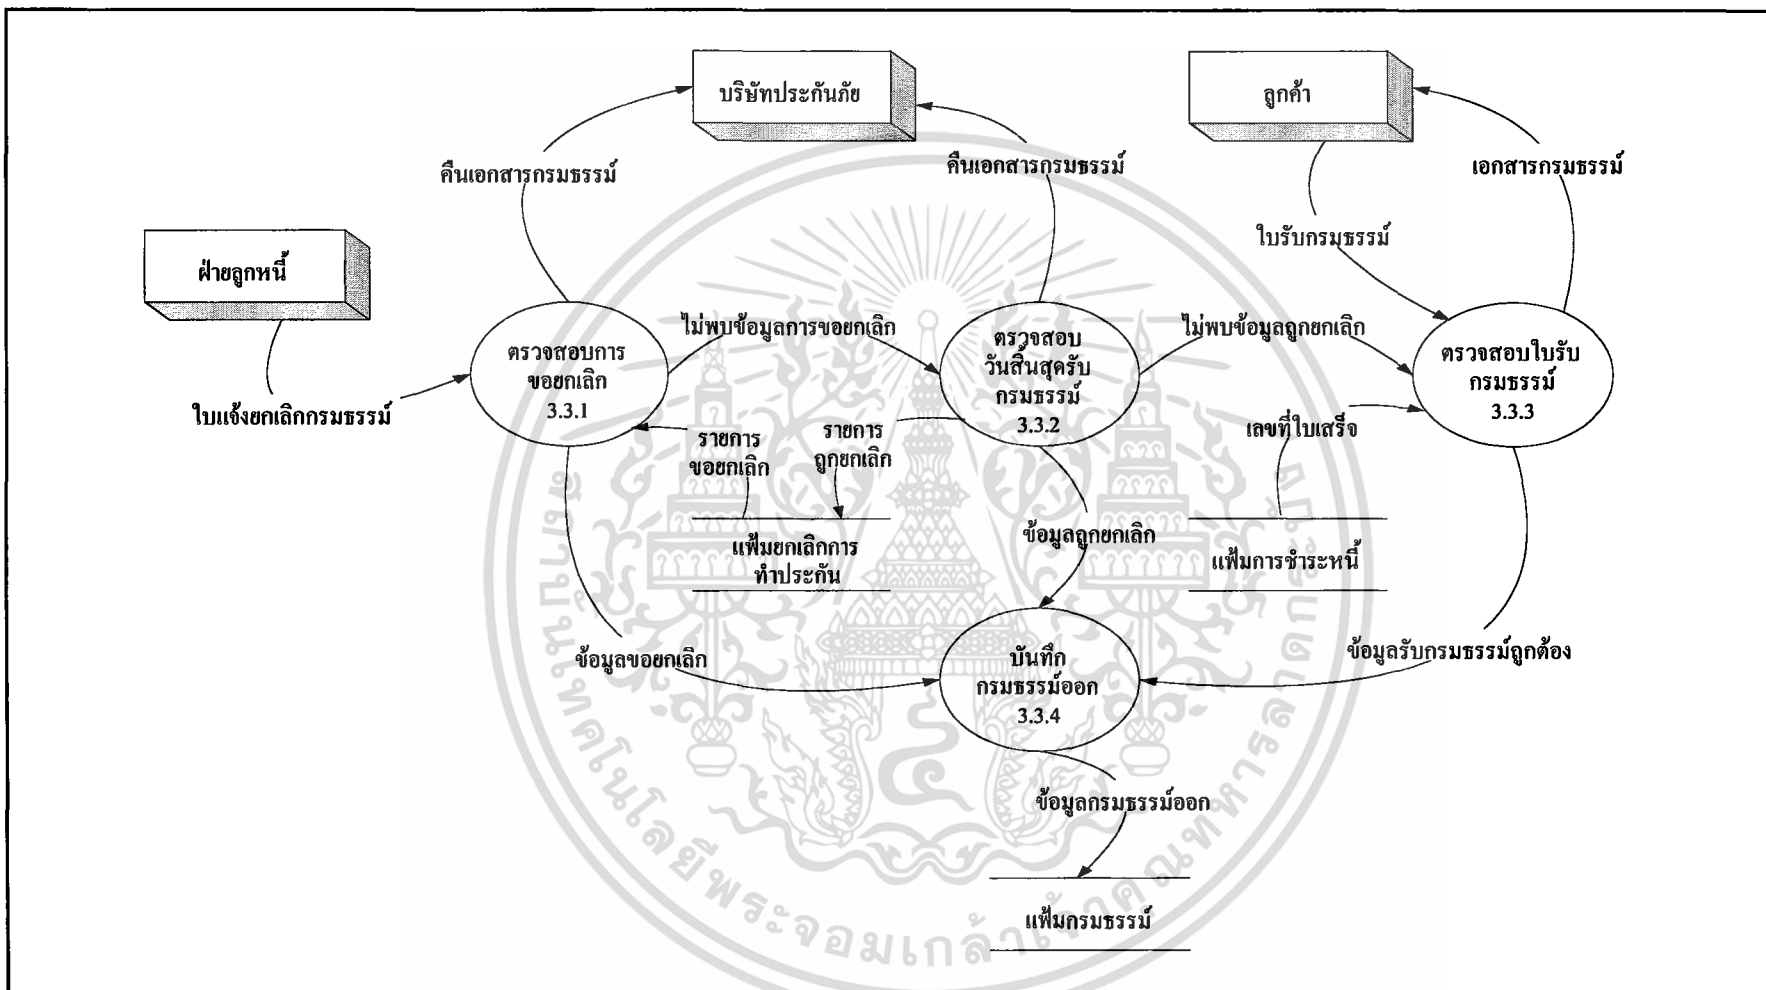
บริษัทประกันภัย

ลูกค้า

คืนเอกสารกรมธรรม์

คืนเอกสารกรมธรรม์

เอกสารกรมธรรม์

ใบรับกรมธรรม์

ฝ่ายลูกหนี้

ไม่พบข้อมูลการขอยกเลิก

ไม่พบข้อมูลถูกยกเลิก

ตรวจสอบการขอยกเลิก 3.3.1

ตรวจสอบวันสิ้นสุดรับกรมธรรม์ 3.3.2

ตรวจสอบใบรับกรมธรรม์ 3.3.3

ใบแจ้งยกเลิกกรมธรรม์

รายการขอยกเลิก

รายการถูกยกเลิก

เลขที่ใบเสร็จ

แฟ้มยกเลิกการทำประกัน

ข้อมูลถูกยกเลิก

แฟ้มการชำระหนี้

ข้อมูลขอยกเลิก

บันทึกกรมธรรม์ออก 3.3.4

ข้อมูลรับกรมธรรม์ถูกต้อง

ข้อมูลกรมธรรม์ออก

แฟ้มกรมธรรม์

สถาบันเทคโนโลยีพระจอมเกล้าเจ้าคุณทหารลาดกระบัง